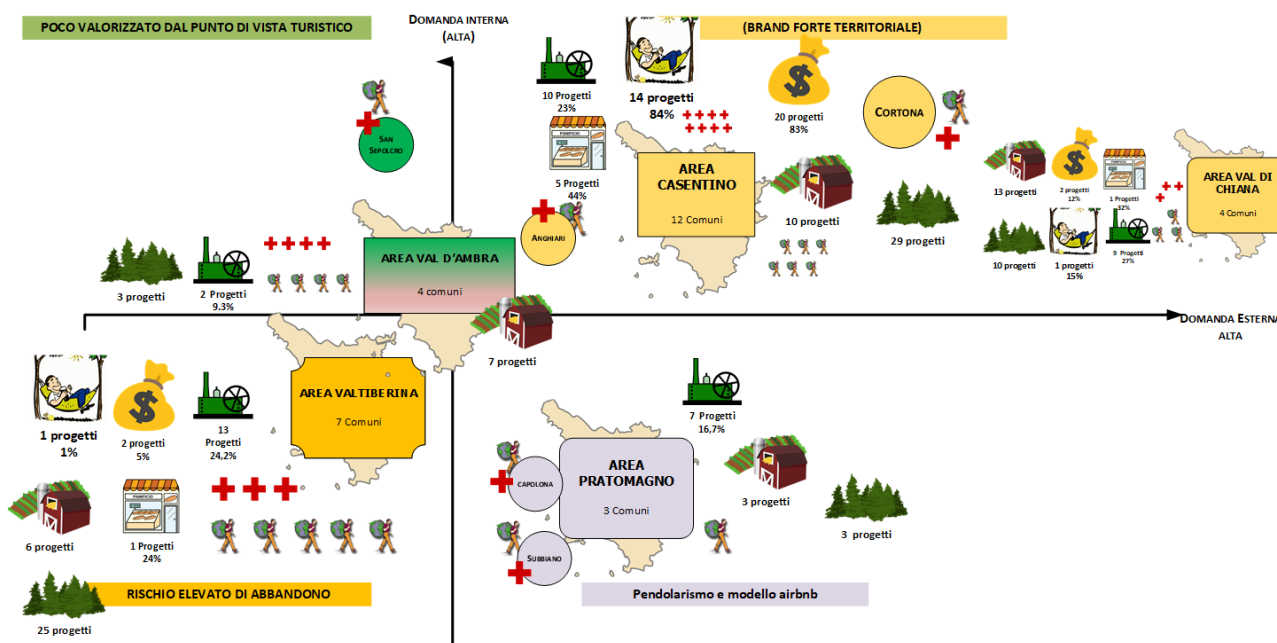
POCO VALORIZZATO DAL PUNTO DI VISTA TURISTICO

DOMANDA INTERNA
(ALTA)

(BRAND FORTE TERRITORIALE)

SAN SEPOLCRO

10 Progetti
23%

14 progetti
84%

20 progetti
83%

CORTONA

PANIFICIO

5 Progetti
44%

AREA CASENTINO

12 Comuni

13 progetti

2 progetti
12%

PANIFICIO

1 Progetti
32%

AREA VAL DI CHIANA

4 Comuni

ANGHIARI

10 progetti

29 progetti

10 progetti

1 progetti
15%

9 Progetti
27%

3 progetti

2 Progetti
9,3%

AREA VAL D'AMBRA

4 comuni

DOMANDA ESTERNA
ALTA

7 progetti

1 progetti
1%

2 progetti
5%

13
Progetti
24,2%

AREA VALTIBERINA

7 Comuni

7 Progetti
16,7%

AREA PRATOMAGNO

3 Comuni

CAPOLONA

3 progetti

6 progetti

PANIFICIO

1 Progetti
24%

3 progetti

SUBBIANO

RISCHIO ELEVATO DI ABBANDONO

Pendolarismo e modello airbnb

25 progetti